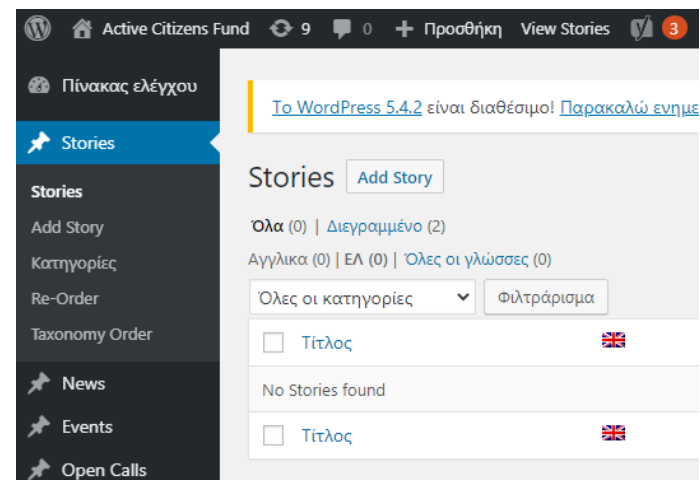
Active Citizens Fund 9 0 + Προσθήκη View Stories 3

Πίνακας ελέγχου

Stories

Stories
Add Story
Κατηγορίες
Re-Order
Taxonomy Order

News
Events
Open Calls

Το WordPress 5.4.2 είναι διαθέσιμο! Παρακαλώ ενημε

Stories Add Story

Όλα (0) | Διεγραμμένο (2)

Αγγλικα (0) | ΕΛ (0) | Όλες οι γλώσσες (0)

Όλες οι κατηγορίες Φιλτράρισμα

| Τίτλος |
|---|
| No Stories found |
| Τίτλος |